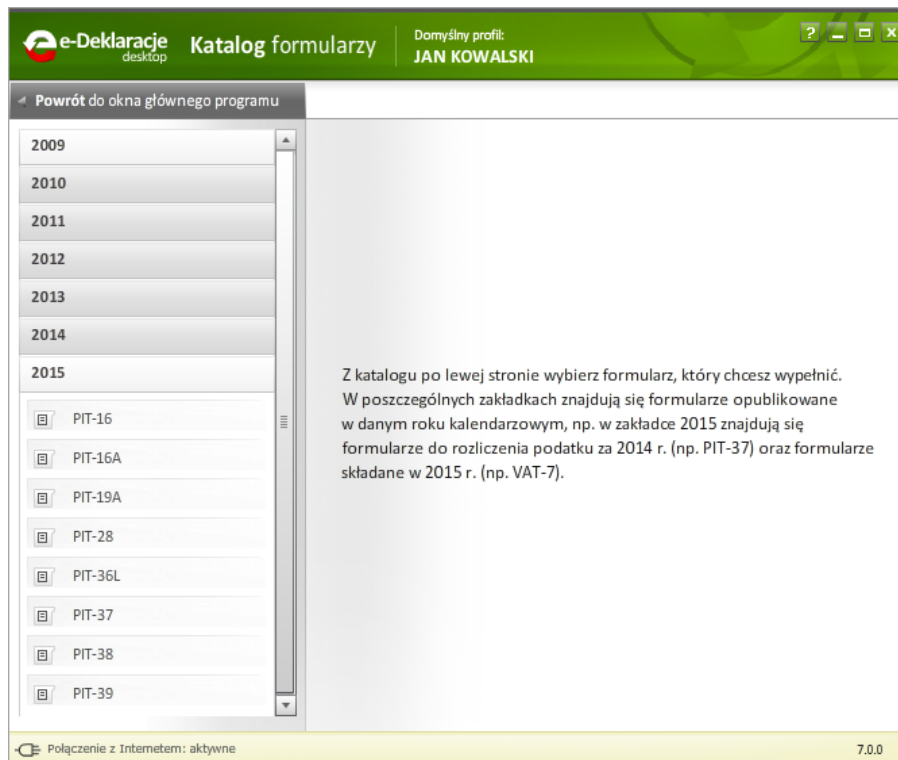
e-Deklaracje desktop Katalog formularzy

Domyślny profil:
JAN KOWALSKI

?

Powrót do okna głównego programu

2009
2010
2011
2012
2013
2014
2015

PIT-16
PIT-16A
PIT-19A
PIT-28
PIT-36L
PIT-37
PIT-38
PIT-39

Z katalogu po lewej stronie wybierz formularz, który chcesz wypełnić. W poszczególnych zakładkach znajdują się formularze opublikowane w danym roku kalendarzowym, np. w zakładce 2015 znajdują się formularze do rozliczenia podatku za 2014 r. (np. PIT-37) oraz formularze składane w 2015 r. (np. VAT-7).

Połączenie z Internetem: aktywne

7.0.0